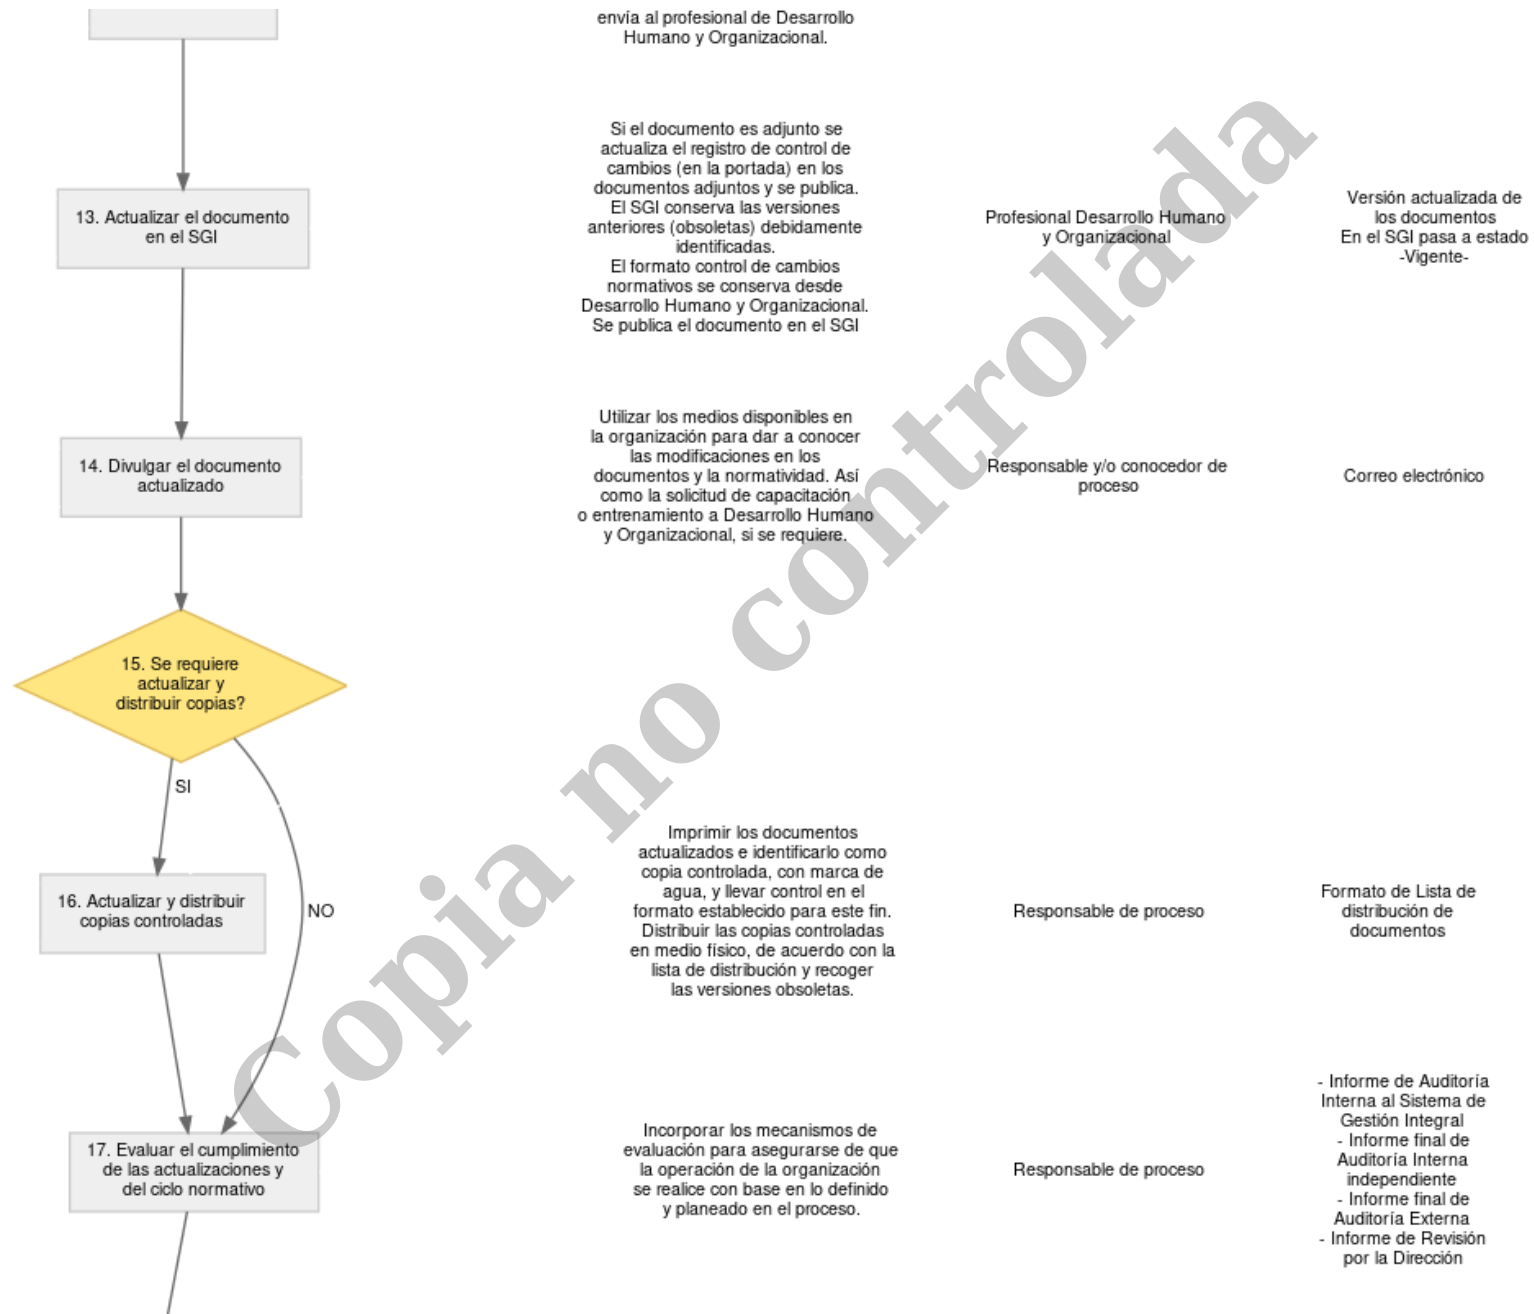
envía al profesional de Desarrollo Humano y Organizacional.

13. Actualizar el documento en el SGI

Si el documento es adjunto se actualiza el registro de control de cambios (en la portada) en los documentos adjuntos y se publica. El SGI conserva las versiones anteriores (obsoletas) debidamente identificadas. El formato control de cambios normativos se conserva desde Desarrollo Humano y Organizacional. Se publica el documento en el SGI

Profesional Desarrollo Humano y Organizacional

Versión actualizada de los documentos En el SGI pasa a estado -Vigente-

14. Divulgar el documento actualizado

Utilizar los medios disponibles en la organización para dar a conocer las modificaciones en los documentos y la normatividad. Así como la solicitud de capacitación o entrenamiento a Desarrollo Humano y Organizacional, si se requiere.

Responsable y/o conocedor de proceso

Correo electrónico

15. Se requiere actualizar y distribuir copias?

SI

NO

16. Actualizar y distribuir copias controladas

Imprimir los documentos actualizados e identificarlo como copia controlada, con marca de agua, y llevar control en el formato establecido para este fin. Distribuir las copias controladas en medio físico, de acuerdo con la lista de distribución y recoger las versiones obsoletas.

Responsable de proceso

Formato de Lista de distribución de documentos

17. Evaluar el cumplimiento de las actualizaciones y del ciclo normativo

Incorporar los mecanismos de evaluación para asegurarse de que la operación de la organización se realice con base en lo definido y planeado en el proceso.

Responsable de proceso

- Informe de Auditoría Interna al Sistema de Gestión Integral
- Informe final de Auditoría Interna independiente
- Informe final de Auditoría Externa
- Informe de Revisión por la Dirección

Copia no controlada